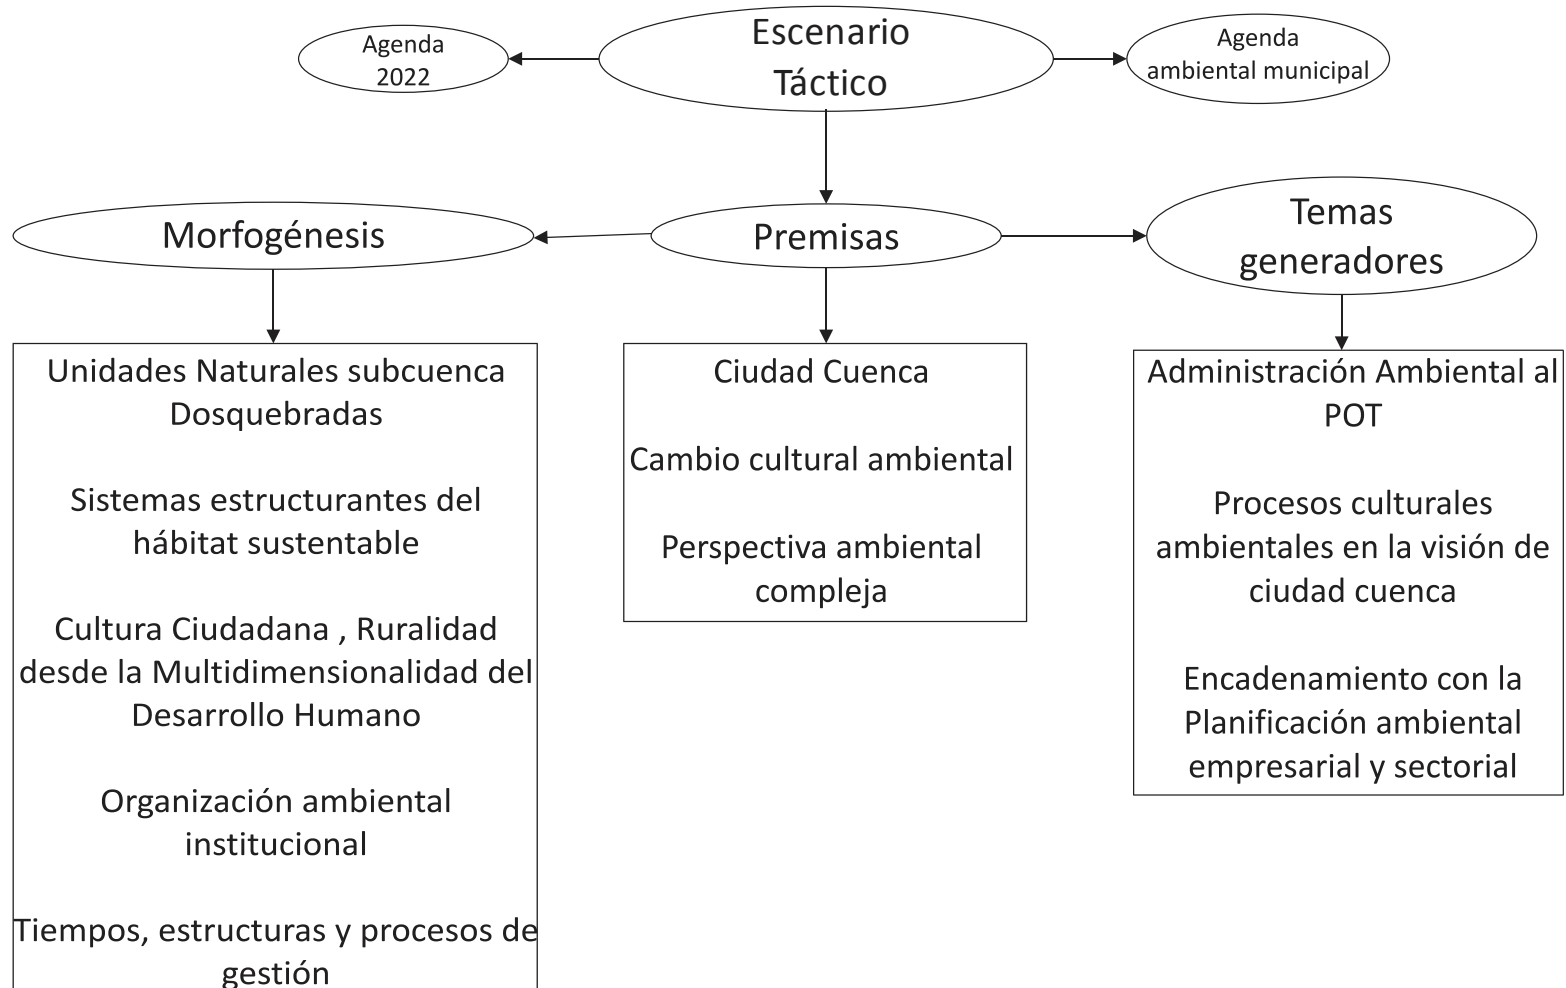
Agenda 2022

Escenario Táctico

Agenda ambiental municipal

Morfogénesis

Premisas

Temas generadores

Unidades Naturales subcuenca Dosquebradas

Sistemas estructurantes del hábitat sustentable

Cultura Ciudadana , Ruralidad desde la Multidimensionalidad del Desarrollo Humano

Organización ambiental institucional

Tiempos, estructuras y procesos de gestión

Ciudad Cuenca

Cambio cultural ambiental

Perspectiva ambiental compleja

Administración Ambiental al POT

Procesos culturales ambientales en la visión de ciudad cuenca

Encadenamiento con la Planificación ambiental empresarial y sectorial